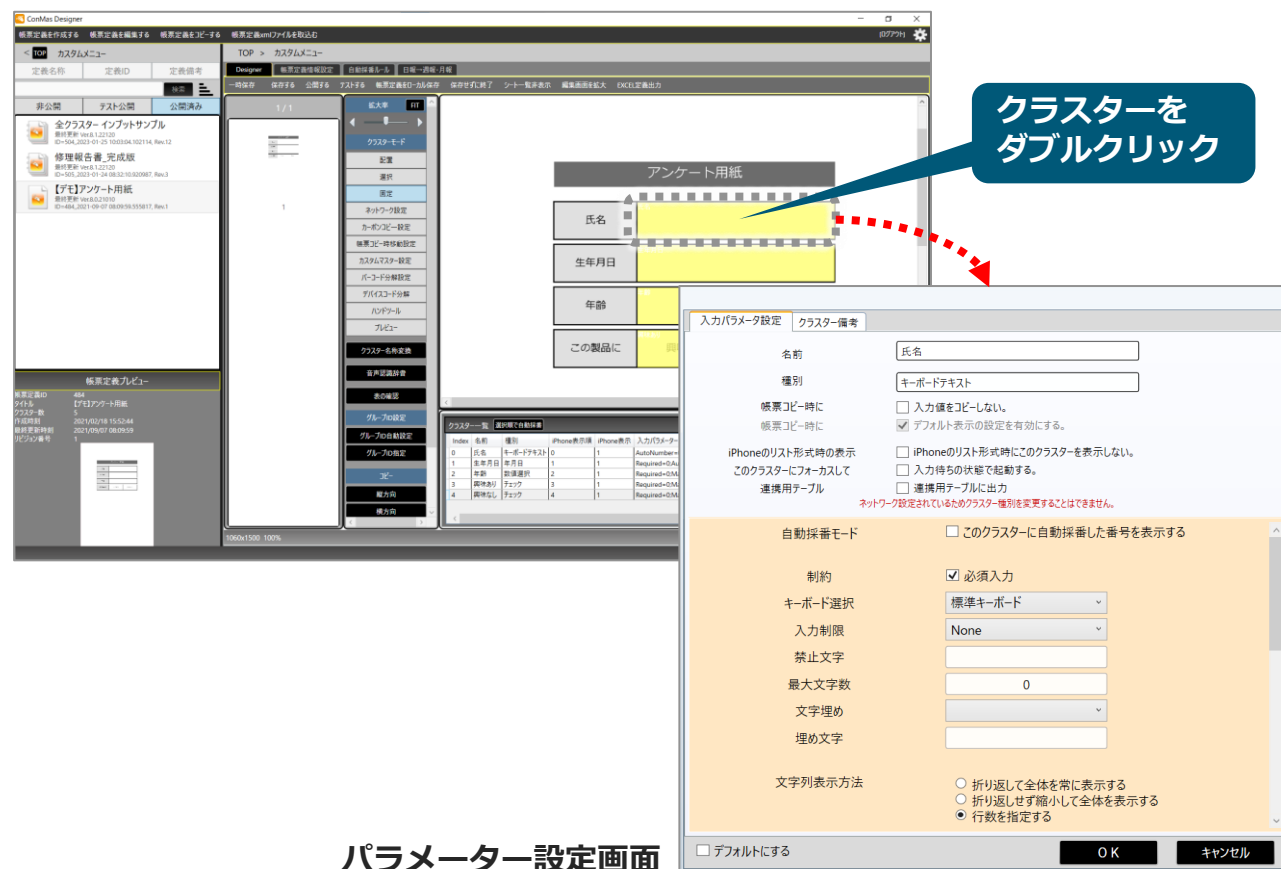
ConMas Designer

帳票定義を作成する　帳票定義を編集する　帳票定義をコピーする　帳票定義xmlファイルを取込む

ログアウト

< TOP　カスタムメニュー

定義名称　定義ID　定義備考

検索

非公開　テスト公開　公開済み

全クラスター インプットサンプル
最終更新 Ver.8.1.22120
ID=504_2023-01-25 10:03:04.102114, Rev.12

修理報告書_完成版
最終更新 Ver.8.1.22120
ID=505_2023-01-24 08:32:10.920987, Rev.3

【デモ】アンケート用紙
最終更新 Ver.8.0.21010
ID=484_2021-09-07 08:09:59.555817, Rev.1

帳票定義プレビュー

帳票定義ID　484
タイトル　【デモ】アンケート用紙
クラスター数　5
作成時刻　2021/02/18 15:52:44
最終更新時刻　2021/09/07 08:09:59
リビジョン番号　1

TOP > カスタムメニュー

Designer　帳票定義情報設定　自動採番ルール　日報一週報・月報

一時保存　保存する　公開する　テストする　帳票定義ローカル保存　保存せずに終了　シート一覧非表示　編集画面を拡大　EXCEL定義出力

1 / 1

1

拡大率　FIT

クラスターモード
配置
選択
固定
ネットワーク設定
カーボンコピー設定
帳票コピー時移動設定
カスタムマスター設定
バーコード分解設定
デバイスコード分解
ハンドツール
プレビュー
クラスター名称変換
音声認識辞書
表の確認
グループの設定
グループの自動設定
グループの指定
コピー
縦方向
横方向

1060x1500 100%

アンケート用紙

氏名
生年月日
年齢
この製品に

クラスター一覧　選択順で自動採番

| Index | 名前 | 種別 | iPhone表示順 | iPhone表示 | 入力パラメーター |
|---|---|---|---|---|---|
| 0 | 氏名 | キーボードテキスト | 0 | 1 | AutoNumber= |
| 1 | 生年月日 | 年月日 | 1 | 1 | Required=0;Au |
| 2 | 年齢 | 数値選択 | 2 | 1 | Required=0;M |
| 3 | 興味あり | チェック | 3 | 1 | Required=0;M |
| 4 | 興味なし | チェック | 4 | 1 | Required=0;M |

クラスターをダブルクリック

入力パラメータ設定　クラスター備考

名前　氏名
種別　キーボードテキスト
帳票コピー時に　入力値をコピーしない。
帳票コピー時に　デフォルト表示の設定を有効にする。
iPhoneのリスト形式時の表示　iPhoneのリスト形式時にこのクラスターを表示しない。
このクラスターにフォーカスして　入力待ちの状態で起動する。
連携用テーブル　連携用テーブルに出力
ネットワーク設定されているためクラスター種別を変更することはできません。

自動採番モード　このクラスターに自動採番した番号を表示する

制約　必須入力
キーボード選択　標準キーボード
入力制限　None
禁止文字
最大文字数　0
文字埋め
埋め文字
文字列表示方法　折り返して全体を常に表示する
折り返しせず縮小して全体を表示する
行数を指定する

デフォルトにする　OK　キャンセル

パラメーター設定画面